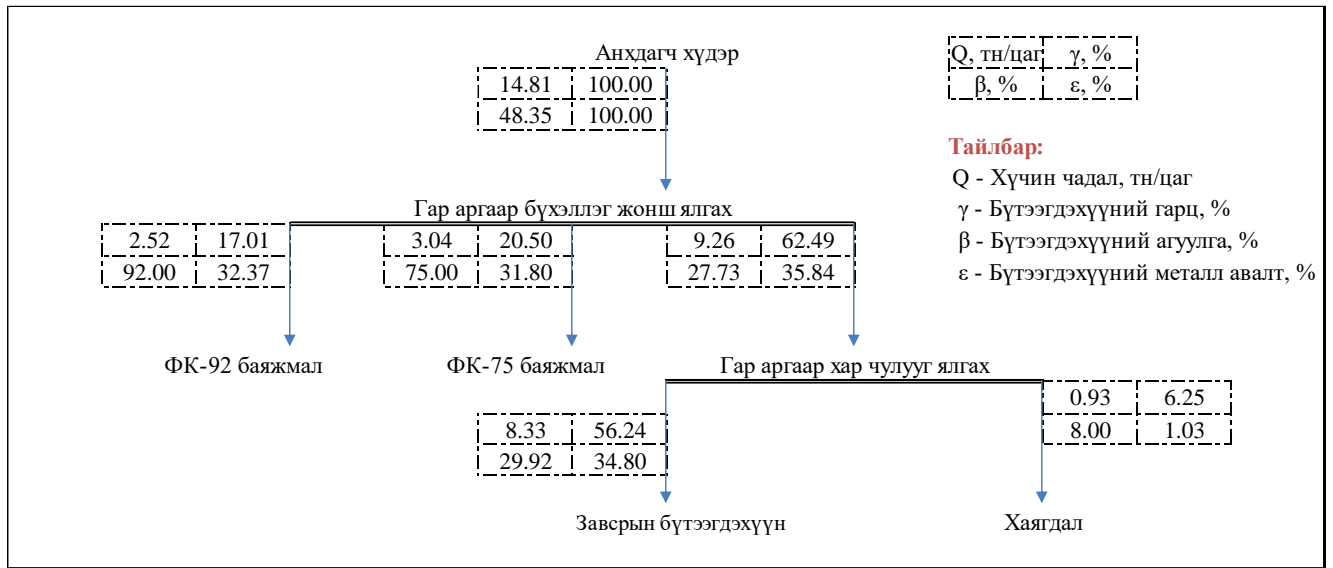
Анхдагч хүдэр

| 14.81 | 100.00 |
|---|---|
| 48.35 | 100.00 |

| Q, тн/цаг | γ, % |
|---|---|
| β, % | ε, % |

Тайлбар:
Q - Хүчин чадал, тн/цаг
γ - Бүтээгдэхүүний гарц, %
β - Бүтээгдэхүүний агуулга, %
ε - Бүтээгдэхүүний металл авалт, %

Гар аргаар бүхэллэг жонш ялгах

| 2.52 | 17.01 |
|---|---|
| 92.00 | 32.37 |

| 3.04 | 20.50 |
|---|---|
| 75.00 | 31.80 |

| 9.26 | 62.49 |
|---|---|
| 27.73 | 35.84 |

ФК-92 баяжмал

ФК-75 баяжмал

Гар аргаар хар чулууг ялгах

| 0.93 | 6.25 |
|---|---|
| 8.00 | 1.03 |

| 8.33 | 56.24 |
|---|---|
| 29.92 | 34.80 |

Завсрын бүтээгдэхүүн

Хаягдал